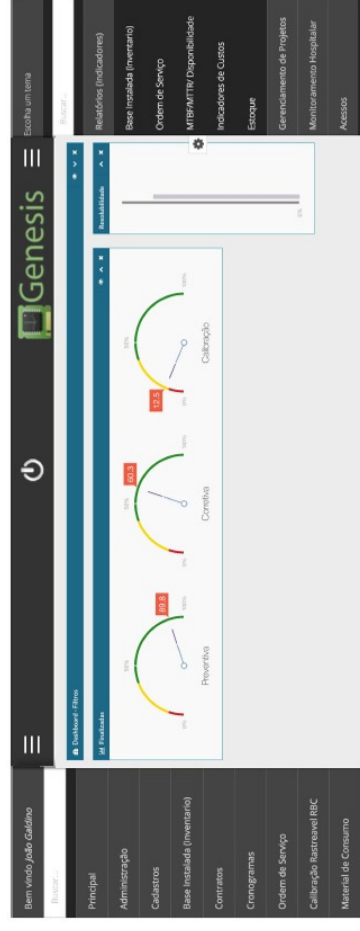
Bem vindo João Galdino

Buscar...

Principal

Administração

Cadastros

Base Instalada (Inventario)

Contratos

Cronogramas

Ordem de Serviço

Calibração Rastreavel RBC

Material de Consumo

Genesis

Dashboard - Filtro

Resultados

0%

50%

100%

89.8

Preventiva

0%

50%

100%

60.3

Corretiva

0%

50%

100%

12.5

Calibração

Rastreabilidade

0%

Escolha um tema

Buscar...

Relatórios (Indicadores)

Base Instalada (Inventario)

Ordem de Serviço

MTBF/MTTR/ Disponibilidade

Indicadores de Custos

Estoque

Gerenciamento de Projetos

Monitoramento Hospitalar

Acessos